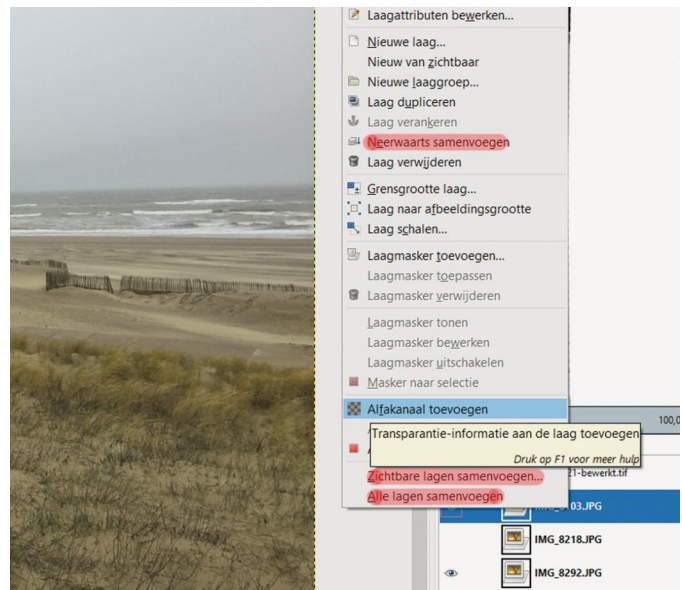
Laagattributen bewerken...
Nieuwe laag...
Nieuw van zichtbaar
Nieuwe laaggroep...
Laag dupliceren
Laag verankeren
Neerwaarts samenvoegen
Laag verwijderen
Grensgrootte laag...
Laag naar afbeeldingsgrootte
Laag schalen...
Laagmasker toevoegen...
Laagmasker toepassen
Laagmasker verwijderen
Laagmasker tonen
Laagmasker bewerken
Laagmasker uitschakelen
Masker naar selectie
Alfakanaal toevoegen
Transparantie-informatie aan de laag toevoegen
Druk op F1 voor meer hulp
Zichtbare lagen samenvoegen...
Alle lagen samenvoegen
100,0
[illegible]21-bewerkt.tif
IMG_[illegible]03.JPG
IMG_8218.JPG
IMG_8292.JPG